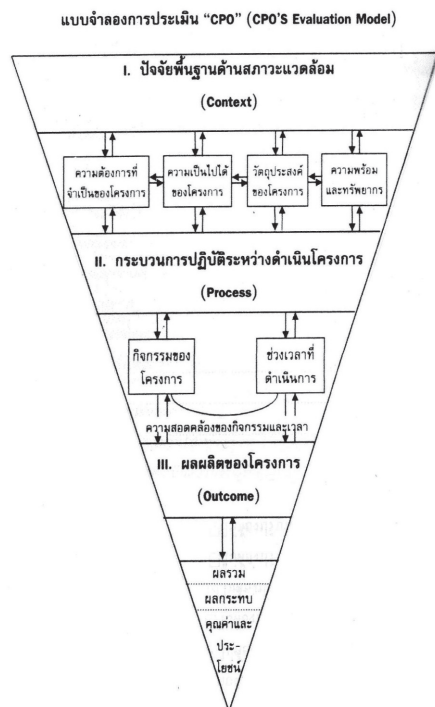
แบบจำลองการประเมิน "CPO" (CPO'S Evaluation Model)

I. ปัจจัยพื้นฐานด้านสภาวะแวดล้อม

(Context)

ความต้องการที่จำเป็นของโครงการ

ความเป็นไปได้ของโครงการ

วัตถุประสงค์ของโครงการ

ความพร้อมและทรัพยากร

II. กระบวนการปฏิบัติระหว่างดำเนินโครงการ

(Process)

กิจกรรมของโครงการ

ช่วงเวลาที่ดำเนินการ

ความสอดคล้องของกิจกรรมและเวลา

III. ผลผลิตของโครงการ

(Outcome)

ผลรวม

ผลกระทบ

คุณค่าและประโยชน์